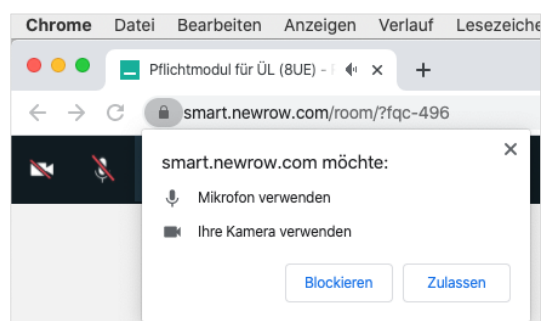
Chrome Datei Bearbeiten Anzeigen Verlauf Lesezeiche

Pflichtmodul für ÜL (8UE) - ×

+

smart.newrow.com/room/?fqc-496

smart.newrow.com möchte:

×

Mikrofon verwenden

Ihre Kamera verwenden

Blockieren Zulassen